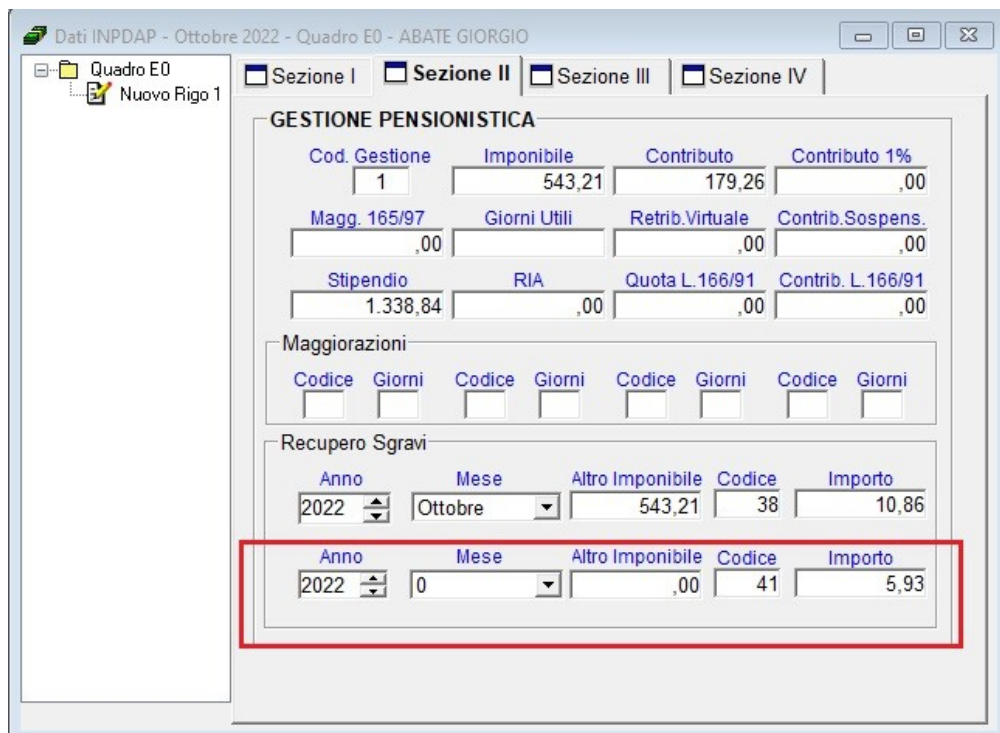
Dati INPDAP - Ottobre 2022 - Quadro E0 - ABATE GIORGIO

Quadro E0
Nuovo Rigo 1

Sezione I | Sezione II | Sezione III | Sezione IV

GESTIONE PENSIONISTICA

Cod. Gestione 1
Imponibile 543,21
Contributo 179,26
Contributo 1% ,00

Magg. 165/97 ,00
Giorni Utili
Retrib.Virtuale ,00
Contrib.Sospens. ,00

Stipendio 1.338,84
RIA ,00
Quota L.166/91 ,00
Contrib. L.166/91 ,00

Maggiorazioni
Codice Giorni Codice Giorni Codice Giorni Codice Giorni

Recupero Sgravi

| Anno | Mese | Altro Imponibile | Codice | Importo |
|---|---|---|---|---|
| 2022 | Ottobre | 543,21 | 38 | 10,86 |

| Anno | Mese | Altro Imponibile | Codice | Importo |
|---|---|---|---|---|
| 2022 | 0 | ,00 | 41 | 5,93 |